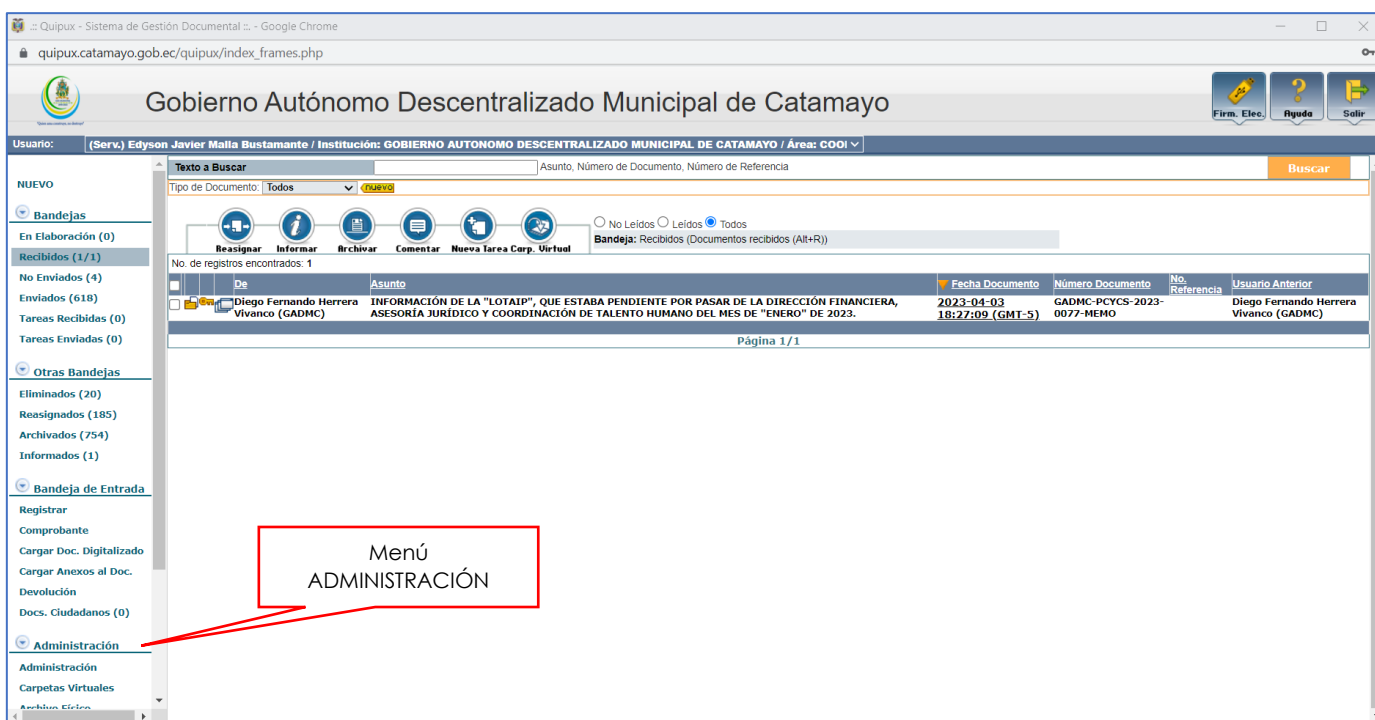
:: Quipux - Sistema de Gestión Documental ::. - Google Chrome

quipux.catamayo.gob.ec/quipux/index_frames.php

Gobierno Autónomo Descentralizado Municipal de Catamayo

Firm. Elec. Ayuda Salir

Usuario: (Serv.) Edyson Javier Malla Bustamante / Institución: GOBIERNO AUTONOMO DESCENTRALIZADO MUNICIPAL DE CATAMAYO / Área: COO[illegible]

Texto a Buscar | Asunto, Número de Documento, Número de Referencia | Buscar

Tipo de Documento: Todos nuevo

NUEVO

Bandejas
En Elaboración (0)
Recibidos (1/1)
No Enviados (4)
Enviados (618)
Tareas Recibidas (0)
Tareas Enviadas (0)

Otras Bandejas
Eliminados (20)
Reasignados (185)
Archivados (754)
Informados (1)

Bandeja de Entrada
Registrar
Comprobante
Cargar Doc. Digitalizado
Cargar Anexos al Doc.
Devolución
Docs. Ciudadanos (0)

Administración
Administración
Carpetas Virtuales
Archivo Físico

Reasignar Informar Archivar Comentar Nueva Tarea Carp. Virtual

No Leídos Leídos Todos

Bandeja: Recibidos (Documentos recibidos (Alt+R))

No. de registros encontrados: 1

| De | Asunto | Fecha Documento | Número Documento | No. Referencia | Usuario Anterior |
|---|---|---|---|---|---|
| Diego Fernando Herrera Vivanco (GADMC) | INFORMACIÓN DE LA "LOTAIP", QUE ESTABA PENDIENTE POR PASAR DE LA DIRECCIÓN FINANCIERA, ASESORÍA JURÍDICO Y COORDINACIÓN DE TALENTO HUMANO DEL MES DE "ENERO" DE 2023. | 2023-04-03 18:27:09 (GMT-5) | GADMC-PCYCS-2023-0077-MEMO | | Diego Fernando Herrera Vivanco (GADMC) |

Página 1/1

Menú ADMINISTRACIÓN